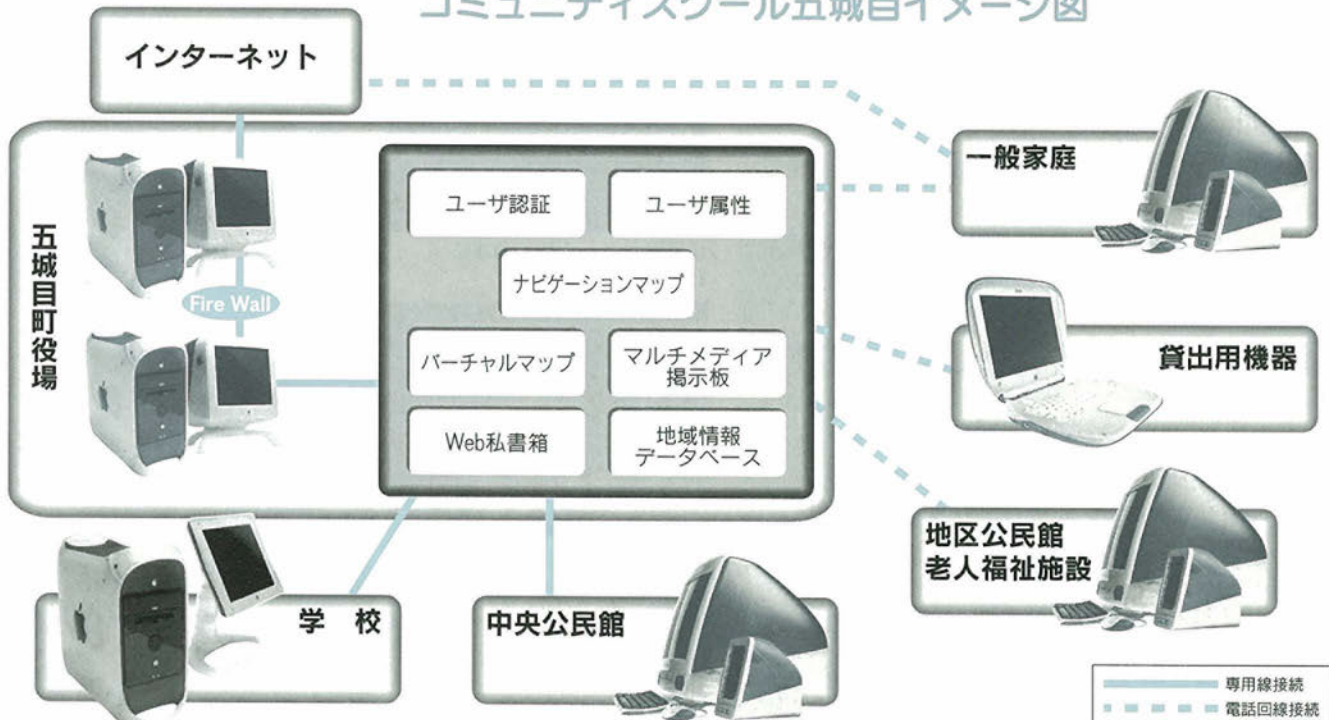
コミュニティスクール五城目イメージ図

インターネット

五城目町役場

Fire Wall

ユーザ認証

ユーザ属性

ナビゲーションマップ

バーチャルマップ

マルチメディア掲示板

Web私書箱

地域情報データベース

一般家庭

貸出用機器

地区公民館
老人福祉施設

学　校

中央公民館

専用線接続
電話回線接続